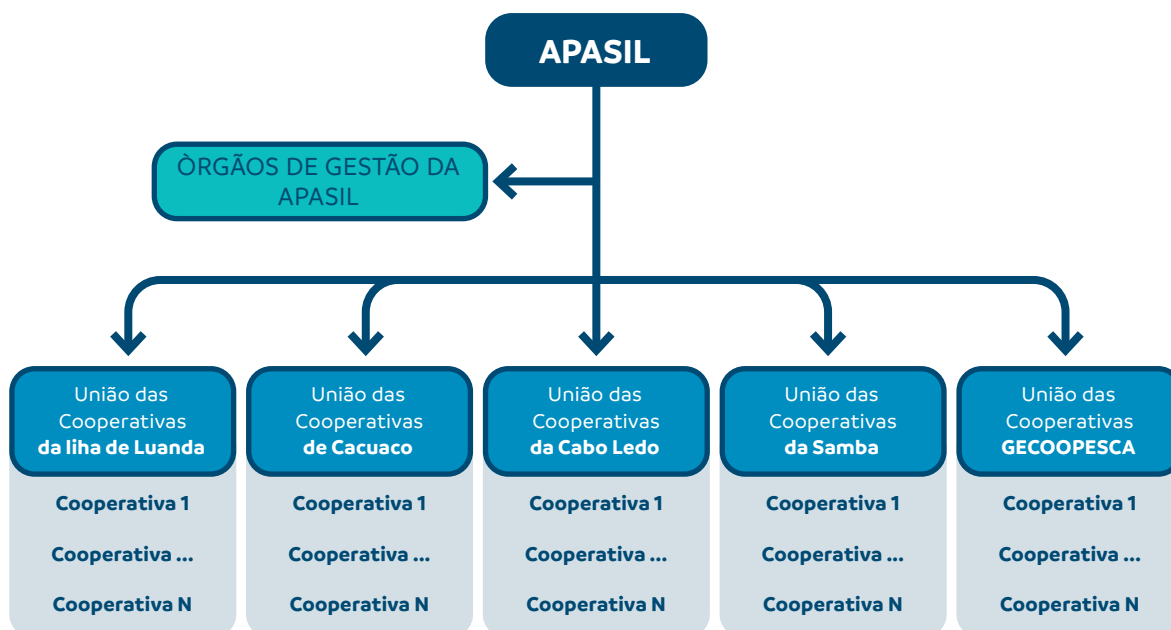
APASIL

ÒRGÃOS DE GESTÃO DA APASIL

União das Cooperativas **da liha de Luanda**

Cooperativa 1

Cooperativa ...

Cooperativa N

União das Cooperativas **de Cacuaco**

Cooperativa 1

Cooperativa ...

Cooperativa N

União das Cooperativas **da Cabo Ledo**

Cooperativa 1

Cooperativa ...

Cooperativa N

União das Cooperativas **da Samba**

Cooperativa 1

Cooperativa ...

Cooperativa N

União das Cooperativas **GECOOPESCA**

Cooperativa 1

Cooperativa ...

Cooperativa N